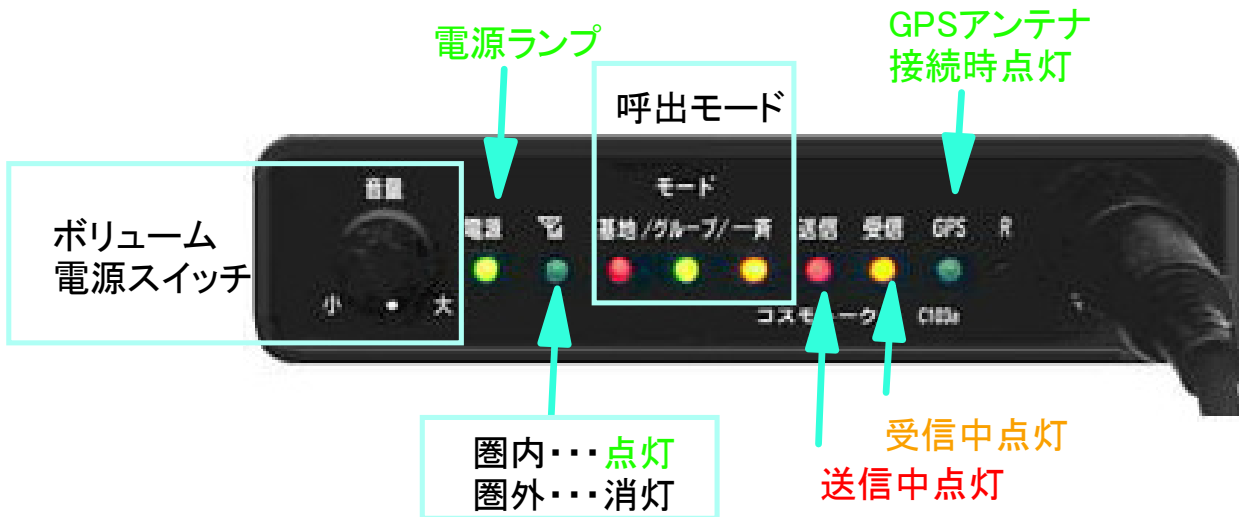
電源ランプ

GPSアンテナ
接続時点灯

呼出モード

ボリューム
電源スイッチ

音量

小 ● 大

電源

モード

基地/グループ/一斉

送信 受信 GPS R

コスモ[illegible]ク C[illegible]

圏内・・・点灯
圏外・・・消灯

受信中点灯

送信中点灯